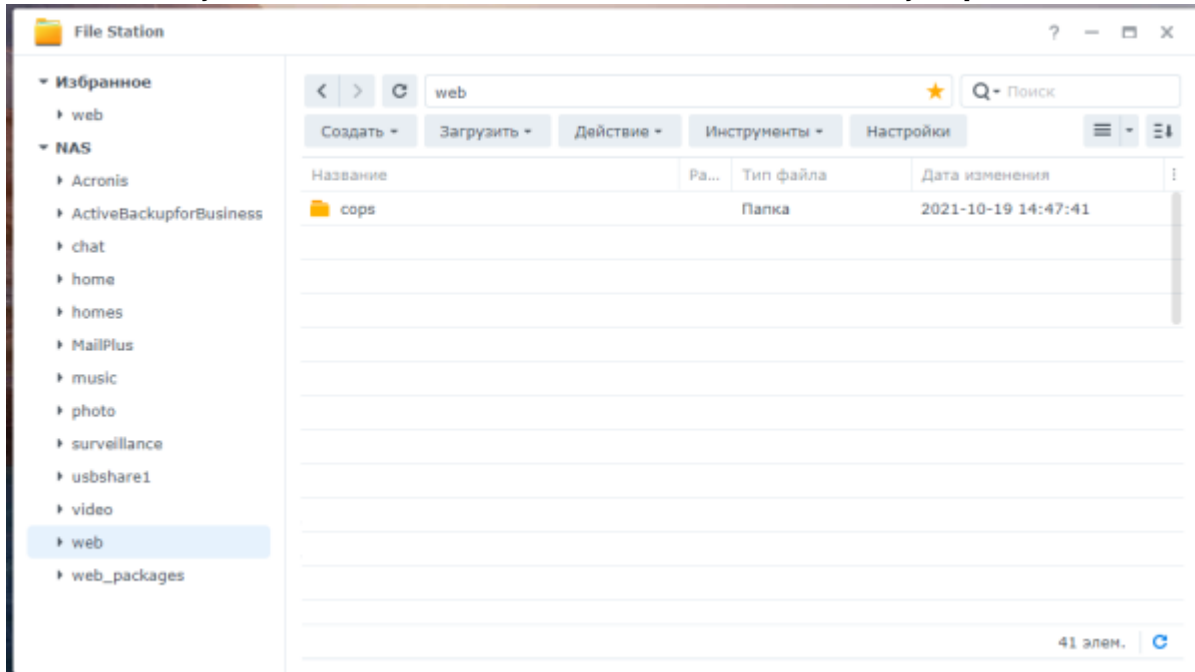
File Station

? — □ ×

▾ Избранное
▸ web
▾ NAS
▸ Acronis
▸ ActiveBackupforBusiness
▸ chat
▸ home
▸ homes
▸ MailPlus
▸ music
▸ photo
▸ surveillance
▸ usbshare1
▸ video
▸ web
▸ web_packages

web

Поиск

Создать ▾ Загрузить ▾ Действие ▾ Инструменты ▾ Настройки

| Название | Ра... | Тип файла | Дата изменения |
|---|---|---|---|
| cops | | Папка | 2021-10-19 14:47:41 |

41 элем.